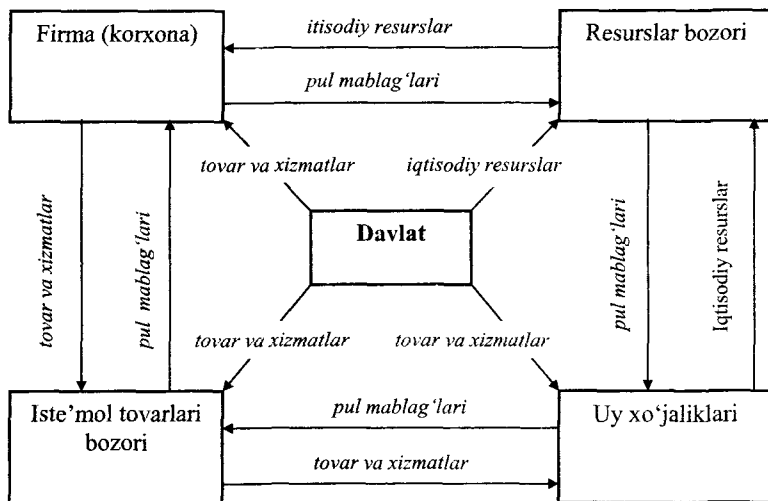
Firma (korxona)

itisodiy resurslar

Resurslar bozori

pul mablag'lari

tovar va xizmatlar

iqtisodiy resurslar

tovar va xizmatlar

pul mablag'lari

Davlat

pul mablag'lari

Iqtisodiy resurslar

tovar va xizmatlar

tovar va xizmatlar

Iste'mol tovarlari bozori

pul mablag'lari

Uy xo'jaliklari

tovar va xizmatlar